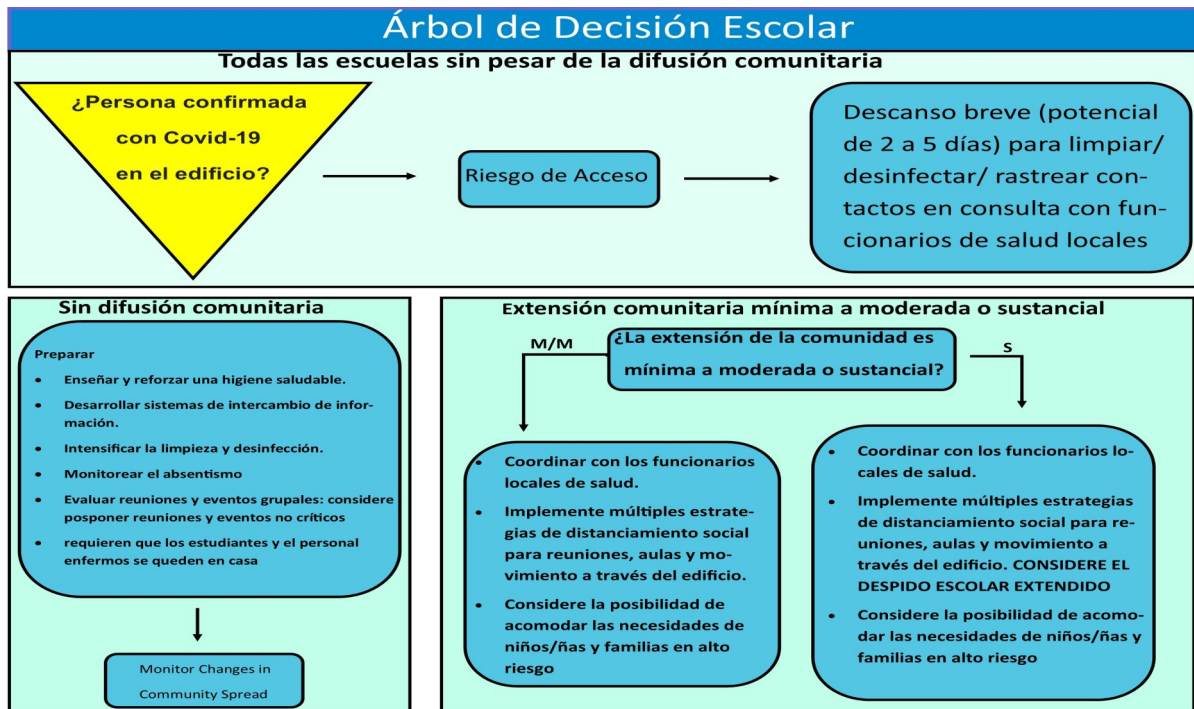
Árbol de Decisión Escolar

Todas las escuelas sin pesar de la difusión comunitaria

¿Persona confirmada con Covid-19 en el edificio?

Riesgo de Acceso

Descanso breve (potencial de 2 a 5 días) para limpiar/ desinfectar/ rastrear contactos en consulta con funcionarios de salud locales

Sin difusión comunitaria

Preparar

- Enseñar y reforzar una higiene saludable.
- Desarrollar sistemas de intercambio de información.
- Intensificar la limpieza y desinfección.
- Monitorear el absentismo
- Evaluar reuniones y eventos grupales: considere posponer reuniones y eventos no críticos
- requieren que los estudiantes y el personal enfermos se queden en casa

Monitor Changes in Community Spread

Extensión comunitaria mínima a moderada o sustancial

M/M

¿La extensión de la comunidad es mínima a moderada o sustancial?

S

- Coordinar con los funcionarios locales de salud.
- Implemente múltiples estrategias de distanciamiento social para reuniones, aulas y movimiento a través del edificio.
- Considere la posibilidad de acomodar las necesidades de niños/ñas y familias en alto riesgo

- Coordinar con los funcionarios locales de salud.
- Implemente múltiples estrategias de distanciamiento social para reuniones, aulas y movimiento a través del edificio. CONSIDERE EL DESPIDO ESCOLAR EXTENDIDO
- Considere la posibilidad de acomodar las necesidades de niños/ñas y familias en alto riesgo